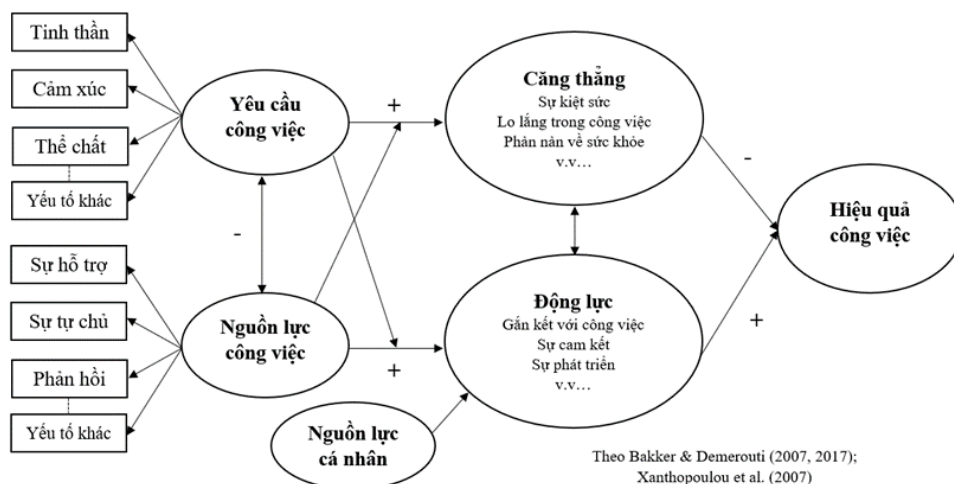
Tinh thần

Cảm xúc

Thể chất

Yếu tố khác

Yêu cầu công việc

+

Căng thẳng
Sự kiệt sức
Lo lắng trong công việc
Phàn nàn về sức khỏe
v.v…

-

Hiệu quả công việc

-

Sự hỗ trợ

Sự tự chủ

Phản hồi

Yếu tố khác

Nguồn lực công việc

+

Động lực
Gắn kết với công việc
Sự cam kết
Sự phát triển
v.v…

+

Nguồn lực cá nhân

Theo Bakker & Demerouti (2007, 2017); Xanthopoulou et al. (2007)